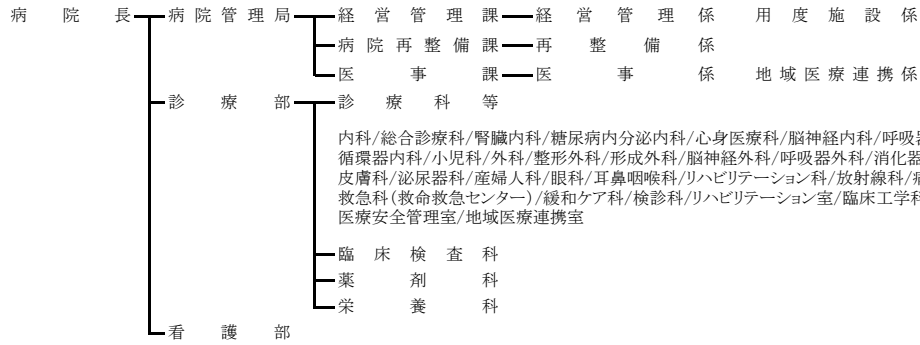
病院長

病院管理局

経営管理課 — 経営管理係 用度施設係

病院再整備課 — 再整備係

医事課 — 医事係 地域医療連携係

診療部

診療科等

内科/総合診療科/腎臓内科/糖尿病内分泌内科/心身医療科/脳神経内科/呼吸器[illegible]
循環器内科/小児科/外科/整形外科/形成外科/脳神経外科/呼吸器外科/消化器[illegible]
皮膚科/泌尿器科/産婦人科/眼科/耳鼻咽喉科/リハビリテーション科/放射線科/病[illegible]
救急科(救命救急センター)/緩和ケア科/検診科/リハビリテーション室/臨床工学科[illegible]
医療安全管理室/地域医療連携室

臨床検査科

薬剤科

栄養科

看護部